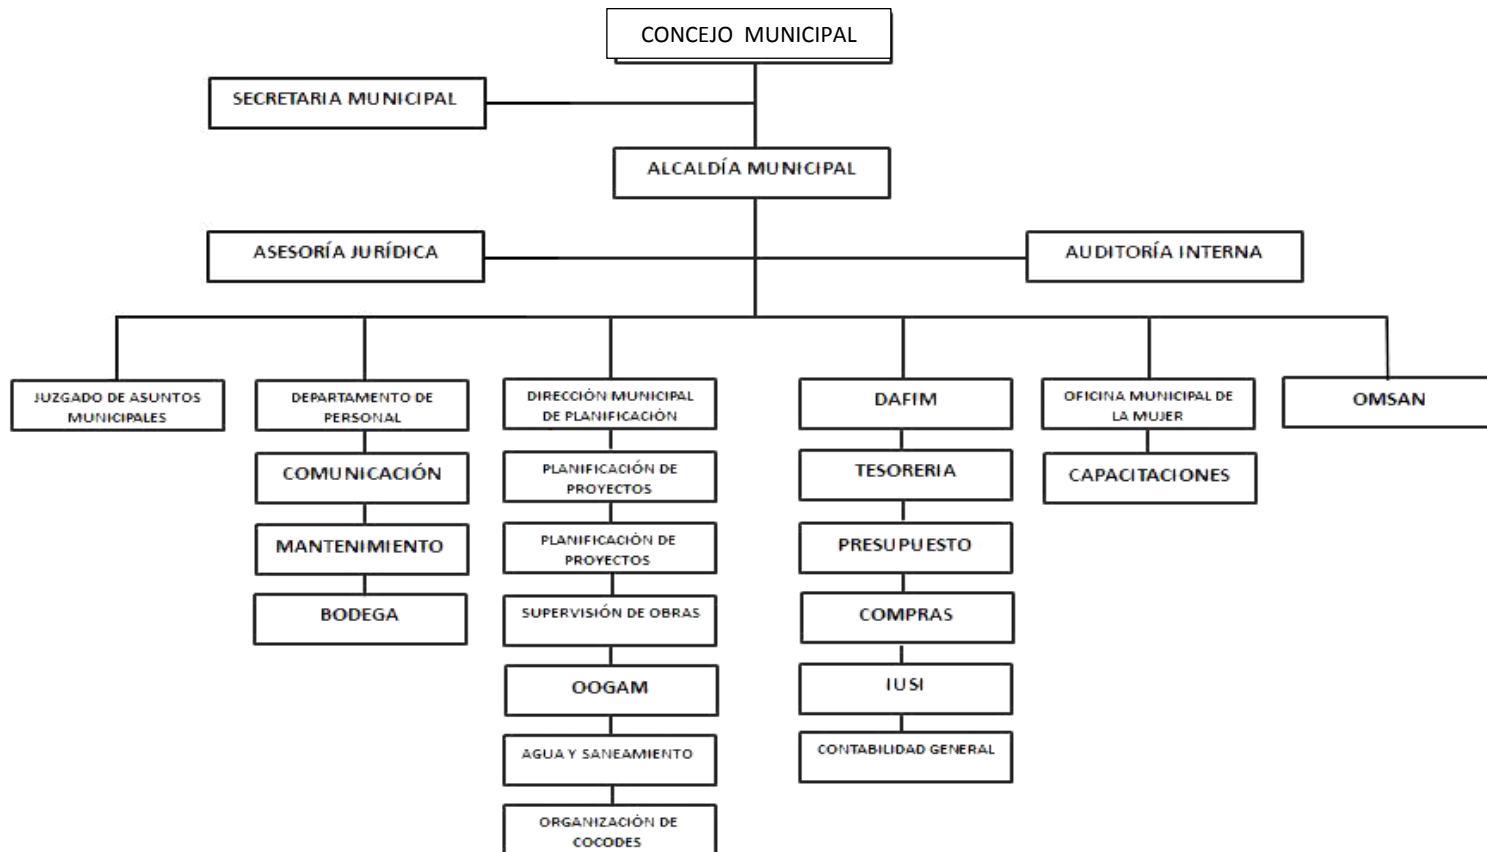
CONCEJO MUNICIPAL

SECRETARIA MUNICIPAL

ALCALDÍA MUNICIPAL

ASESORÍA JURÍDICA

AUDITORÍA INTERNA

JUZGADO DE ASUNTOS MUNICIPALES

DEPARTAMENTO DE PERSONAL

COMUNICACIÓN

MANTENIMIENTO

BODEGA

DIRECCIÓN MUNICIPAL DE PLANIFICACIÓN

PLANIFICACIÓN DE PROYECTOS

PLANIFICACIÓN DE PROYECTOS

SUPERVISIÓN DE OBRAS

OOGAM

AGUA Y SANEAMIENTO

ORGANIZACIÓN DE COCODES

DAFIM

TESORERIA

PRESUPUESTO

COMPRAS

IUSI

CONTABILIDAD GENERAL

OFICINA MUNICIPAL DE LA MUJER

CAPACITACIONES

OMSAN